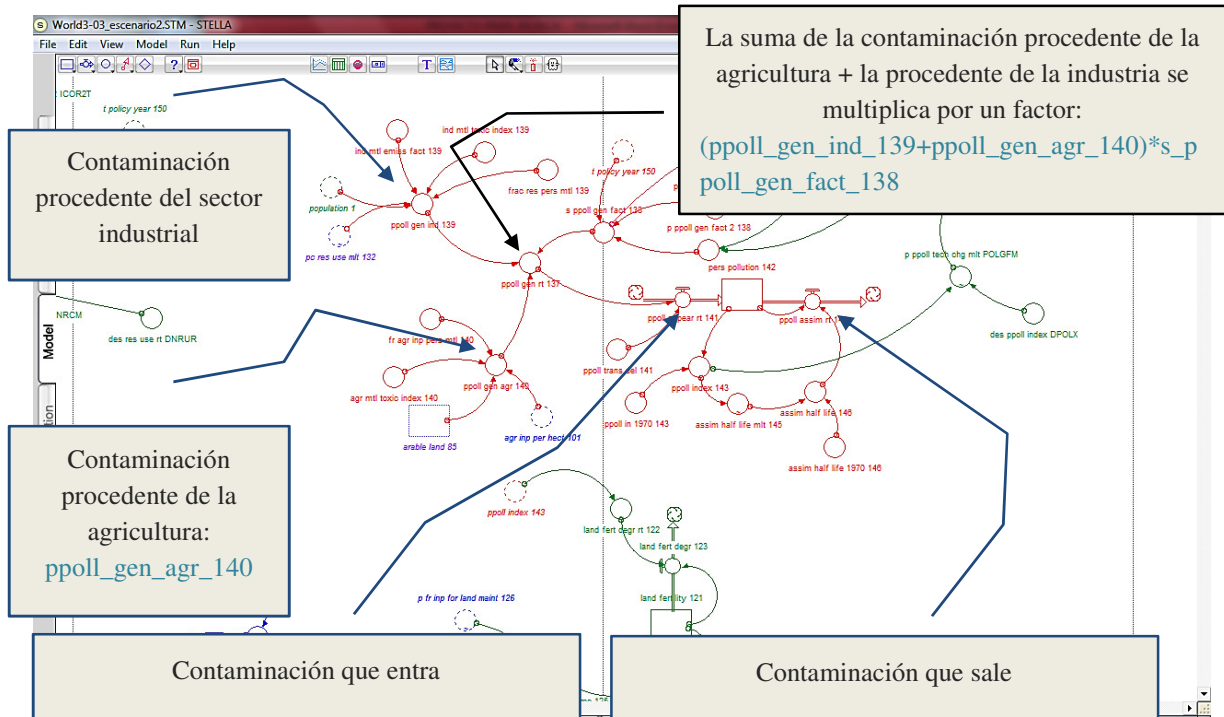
World3-03_escenario2.STM - STELLA

File Edit View Model Run Help

La suma de la contaminación procedente de la agricultura + la procedente de la industria se multiplica por un factor: (ppoll_gen_ind_139+ppoll_gen_agr_140)*s_ppoll_gen_fact_138

Contaminación procedente del sector industrial

Contaminación procedente de la agricultura: ppoll_gen_agr_140

Contaminación que entra

Contaminación que sale

ICOR2T
t policy year 150
ind mtl toxic index 139
ind mtl emiss fact 139
frac res pers mtl 139
t policy year 150
population 1
ppoll gen ind 139
s ppoll gen fact 138
p ppoll gen fact 2 138
pc res use mlt 132
pers pollution 142
p ppoll tech chg mlt POLGFM
ppoll gen rt 137
NRCM
des res use rt DNRUR
ppoll appear rt 141
ppoll assim rt 142
des ppoll index DPOLX
fr agr inp pers mtl 140
ppoll gen agr 140
ppoll trans del 141
ppoll index 143
agr mtl toxic index 140
ppoll in 1970 143
assim half life mlt 145
assim half life 146
arable land 85
agr inp per hect 101
assim half life 1970 146
ppoll index 143
land fert degr rt 122
land fert degr 123
land fertility 121
p fr inp for land maint 126
Model